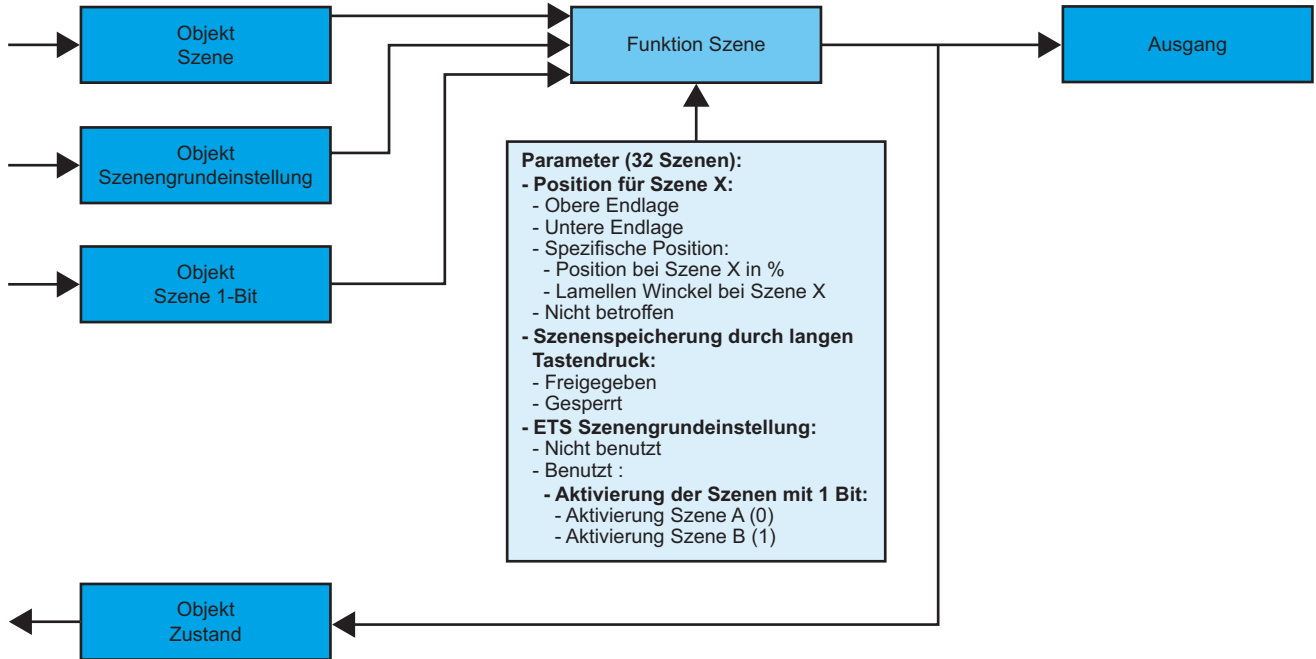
Objekt
Szene

Objekt
Szenengrundeinstellung

Objekt
Szene 1-Bit

Funktion Szene

Ausgang

Parameter (32 Szenen):
- Position für Szene X:
- Obere Endlage
- Untere Endlage
- Spezifische Position:
- Position bei Szene X in %
- Lamellen Winckel bei Szene X
- Nicht betroffen
- Szenenspeicherung durch langen Tastendruck:
- Freigegeben
- Gesperrt
- ETS Szenengrundeinstellung:
- Nicht benutzt
- Benutzt :
- Aktivierung der Szenen mit 1 Bit:
- Aktivierung Szene A (0)
- Aktivierung Szene B (1)

Objekt
Zustand